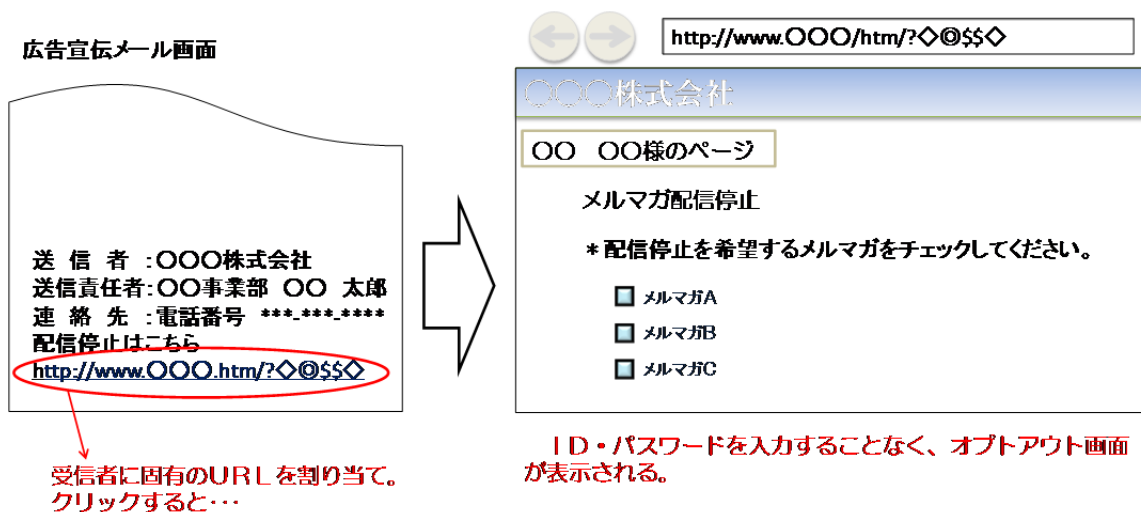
広告宣伝メール画面

送 信 者 :○○○株式会社
送信責任者:○○事業部 ○○ 太郎
連 絡 先 :電話番号 ***-***-****
配信停止はこちら
http://www.○○○.htm/?◇◎$$◇

受信者に固有のURLを割り当て。
クリックすると･･･

http://www.○○○/htm/?◇◎$$◇

○○○株式会社

○○ ○○様のページ

メルマガ配信停止

＊配信停止を希望するメルマガをチェックしてください。

メルマガA
メルマガB
メルマガC

ID・パスワードを入力することなく、オプトアウト画面が表示される。